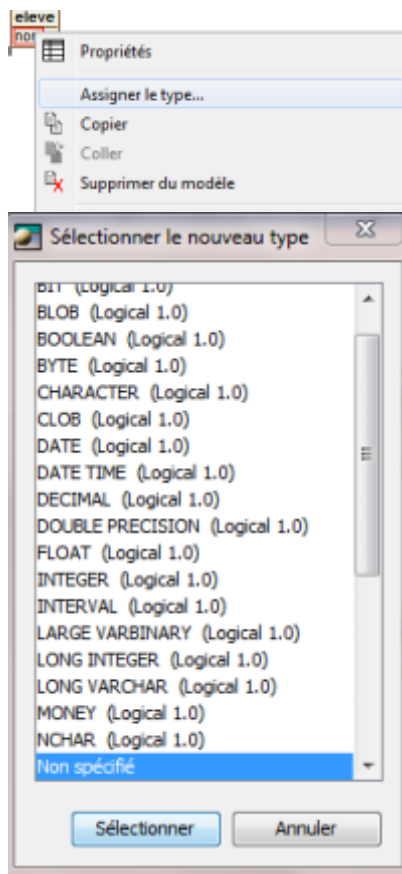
eleve
nor

Propriétés
Assigner le type...
Copier
Coller
Supprimer du modèle

Sélectionner le nouveau type

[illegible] (Logical 1.0)
BLOB (Logical 1.0)
BOOLEAN (Logical 1.0)
BYTE (Logical 1.0)
CHARACTER (Logical 1.0)
CLOB (Logical 1.0)
DATE (Logical 1.0)
DATE TIME (Logical 1.0)
DECIMAL (Logical 1.0)
DOUBLE PRECISION (Logical 1.0)
FLOAT (Logical 1.0)
INTEGER (Logical 1.0)
INTERVAL (Logical 1.0)
LARGE VARBINARY (Logical 1.0)
LONG INTEGER (Logical 1.0)
LONG VARCHAR (Logical 1.0)
MONEY (Logical 1.0)
NCHAR (Logical 1.0)
Non spécifié

Sélectionner
Annuler